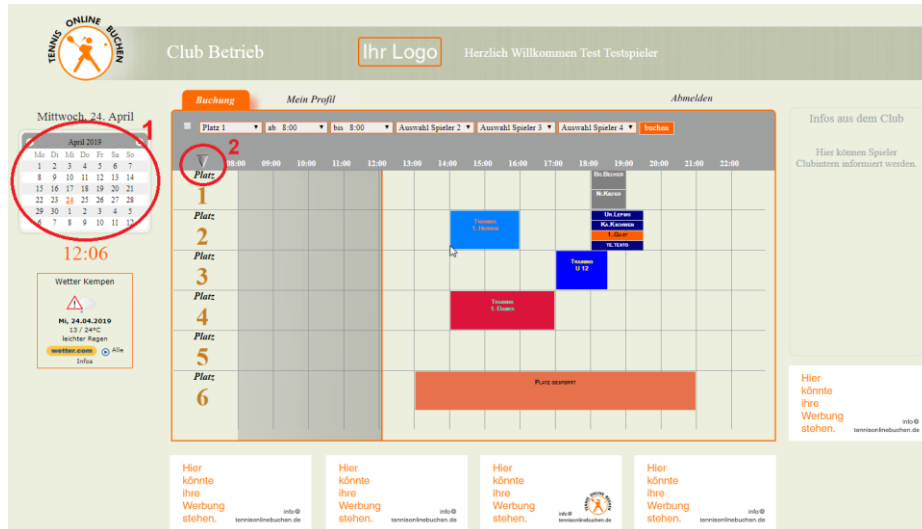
TENNIS ONLINE BUCHEN

Club Betrieb

Ihr Logo

Herzlich Willkommen Test Testspieler

Mittwoch, 24. April

1

April 2019

| Mo | Di | Mi | Do | Fr | Sa | So |
|---|---|---|---|---|---|---|
| 1 | 2 | 3 | 4 | 5 | 6 | 7 |
| 8 | 9 | 10 | 11 | 12 | 13 | 14 |
| 15 | 16 | 17 | 18 | 19 | 20 | 21 |
| 22 | 23 | 24 | 25 | 26 | 27 | 28 |
| 29 | 30 | 1 | 2 | 3 | 4 | 5 |
| 6 | 7 | 8 | 9 | 10 | 11 | 12 |

12:06

Wetter Kempen

Mi, 24.04.2019
13 / 24°C
leichter Regen
wetter.com Alle Infos

Buchung

Mein Profil

Abmelden

Platz 1 ▾ ab 8:00 ▾ bis 8:00 ▾ Auswahl Spieler 2 ▾ Auswahl Spieler 3 ▾ Auswahl Spieler 4 ▾ buchen

2

08:00 09:00 10:00 11:00 12:00 13:00 14:00 15:00 16:00 17:00 18:00 19:00 20:00 21:00 22:00

Platz 1

Platz 2

Platz 3

Platz 4

Platz 5

Platz 6

Br.Becker

N.Kaiser

Training
T. Heinen

Un.Lepers
Ka.Kirchnen
I.Gast
Te.Testo

Training
U 12

Training
T. Ebben

Platz gesperrt

Infos aus dem Club

Hier können Spieler Clubintern informiert werden.

Hier könnte ihre Werbung stehen.
info@ tennisonlinebuchen.de

Hier könnte ihre Werbung stehen.
info@ tennisonlinebuchen.de

Hier könnte ihre Werbung stehen.
info@ tennisonlinebuchen.de

Hier könnte ihre Werbung stehen.
info@ tennisonlinebuchen.de

Hier könnte ihre Werbung stehen.
info@ tennisonlinebuchen.de